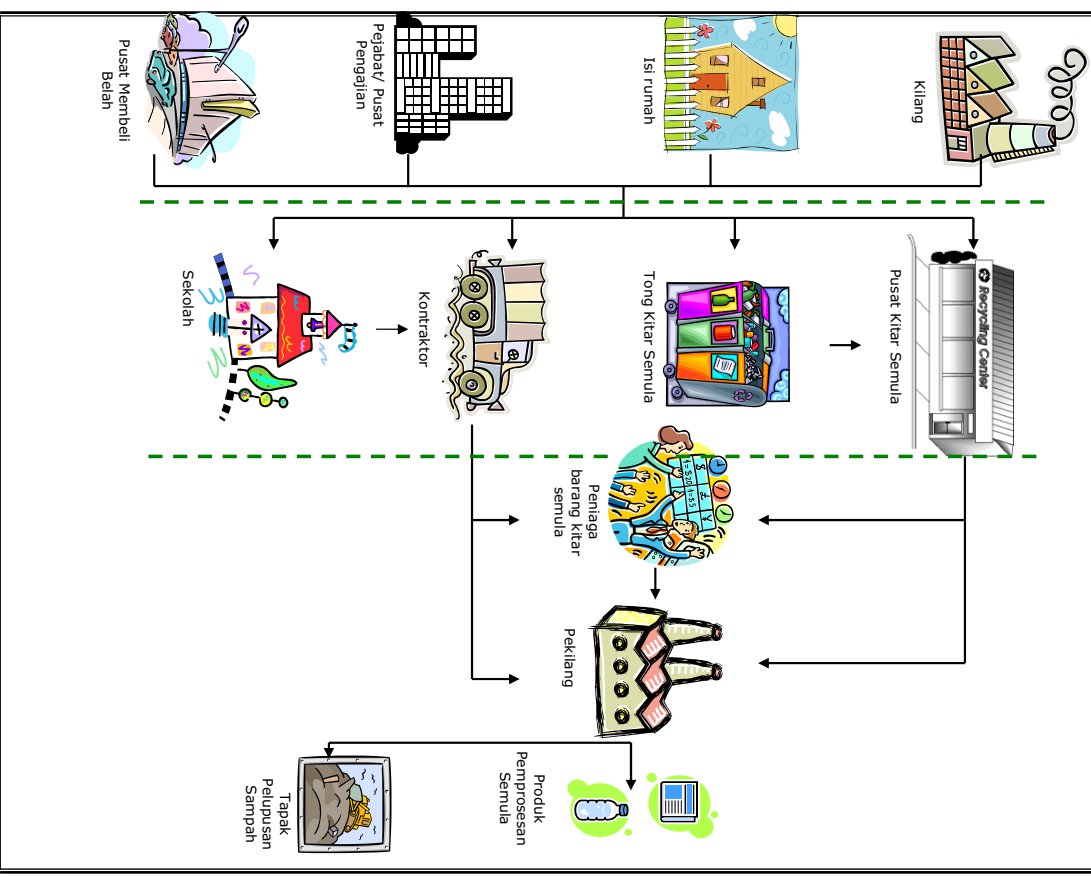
Pusat Membeli Belah

Pejabat/ Pusat Pengajian

Isi rumah

Kilang

Sekolah

Kontraktor

Tong Kitar Semula

Pusat Kitar Semula

Recycling Center

Peniaga barang kitar semula

Pekilang

Produk Pemprosesan Semula

Tapak Pelupusan Sampah